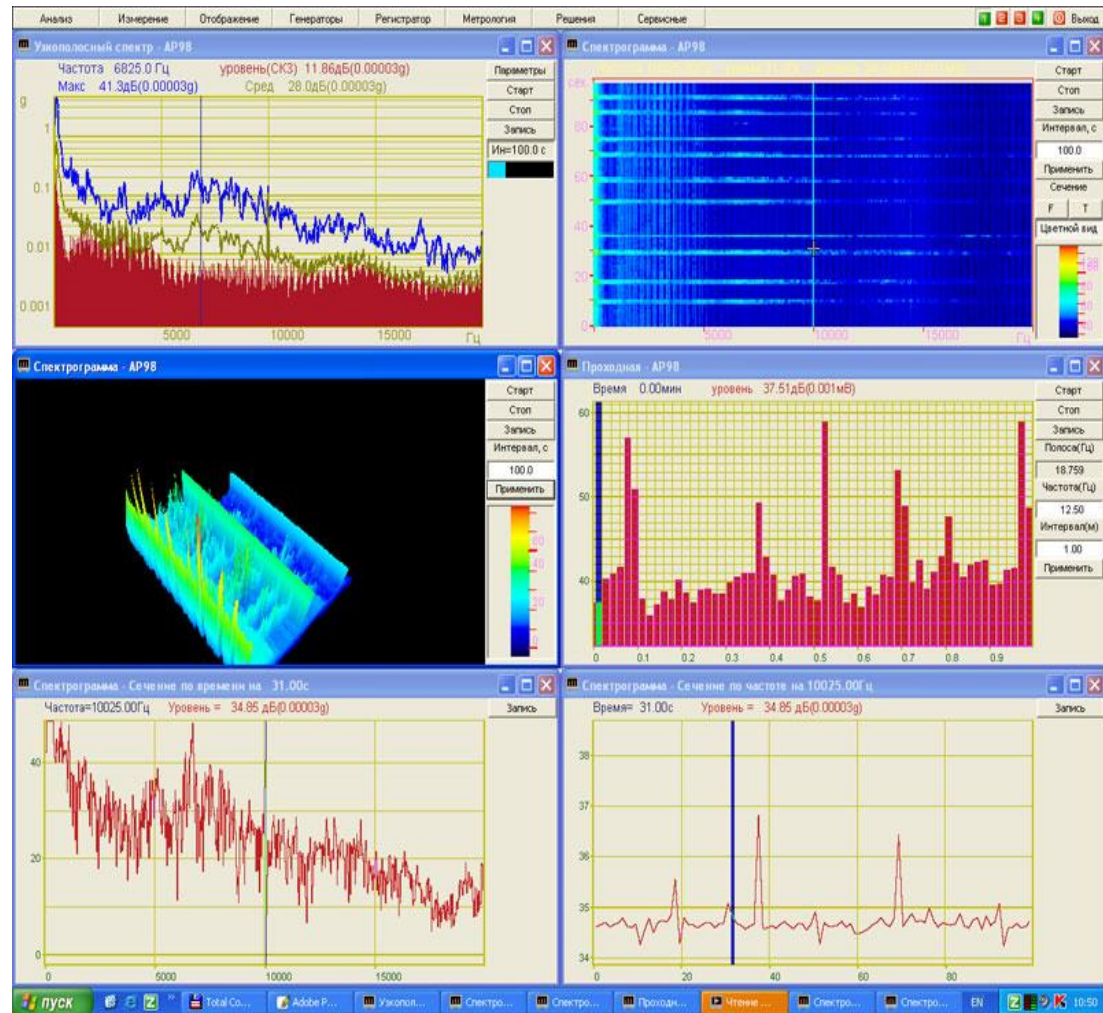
Анализ Измерение Отображение Генераторы Регистратор Метрология Решения Сервисные Выход

Узкополосный спектр - AP98
Частота 6825.0 Гц уровень(СКЗ) 11.86дБ(0.00003g)
Макс 41.3дБ(0.00003g) Сред 28.0дБ(0.00003g)
Параметры
Старт
Стоп
Запись
Ин=100.0 с
g
1
0.1
0.01
0.001
5000 10000 15000 Гц

Спектрограмма - AP98
Старт
Стоп
Запись
Интервал, с
100.0
Применить
Сечение
F T
Цветной вид
сек
80
60
40
20
0
5000 10000 15000 Гц

Спектрограмма - AP98
Старт
Стоп
Запись
Интервал, с
100.0
Применить
60
40
20
0

Проходная - AP98
Время 0.00мин уровень 37.51дБ(0.001мВ)
Старт
Стоп
Запись
Полоса(Гц)
18.759
Частота(Гц)
12.50
Интервал(м)
1.00
Применить
60
50
40
0 0.1 0.2 0.3 0.4 0.5 0.6 0.7 0.8 0.9

Спектрограмма - Сечение по времени на 31.00с
Частота=10025.00Гц Уровень = 34.85 дБ(0.00003g)
Запись
40
20
0
0 5000 10000 15000

Спектрограмма - Сечение по частоте на 10025.00Гц
Время= 31.00с Уровень = 34.85 дБ(0.00003g)
Запись
38
37
36
35
34
0 20 40 60 80

пуск Total Co... Adobe P... Узкопол... Спектро... Спектро... Проходн... Чтение ... Спектро... Спектро... EN 10:50